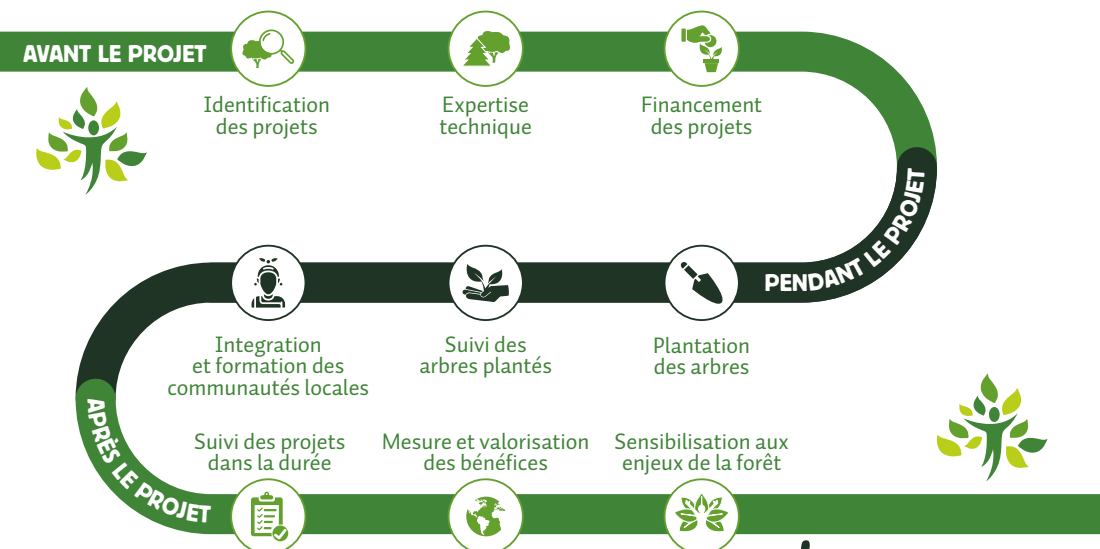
AVANT LE PROJET

Identification des projets

Expertise technique

Financement des projets

PENDANT LE PROJET

Plantation des arbres

Suivi des arbres plantés

Integration et formation des communautés locales

APRÈS LE PROJET

Suivi des projets dans la durée

Mesure et valorisation des bénéfices

Sensibilisation aux enjeux de la forêt